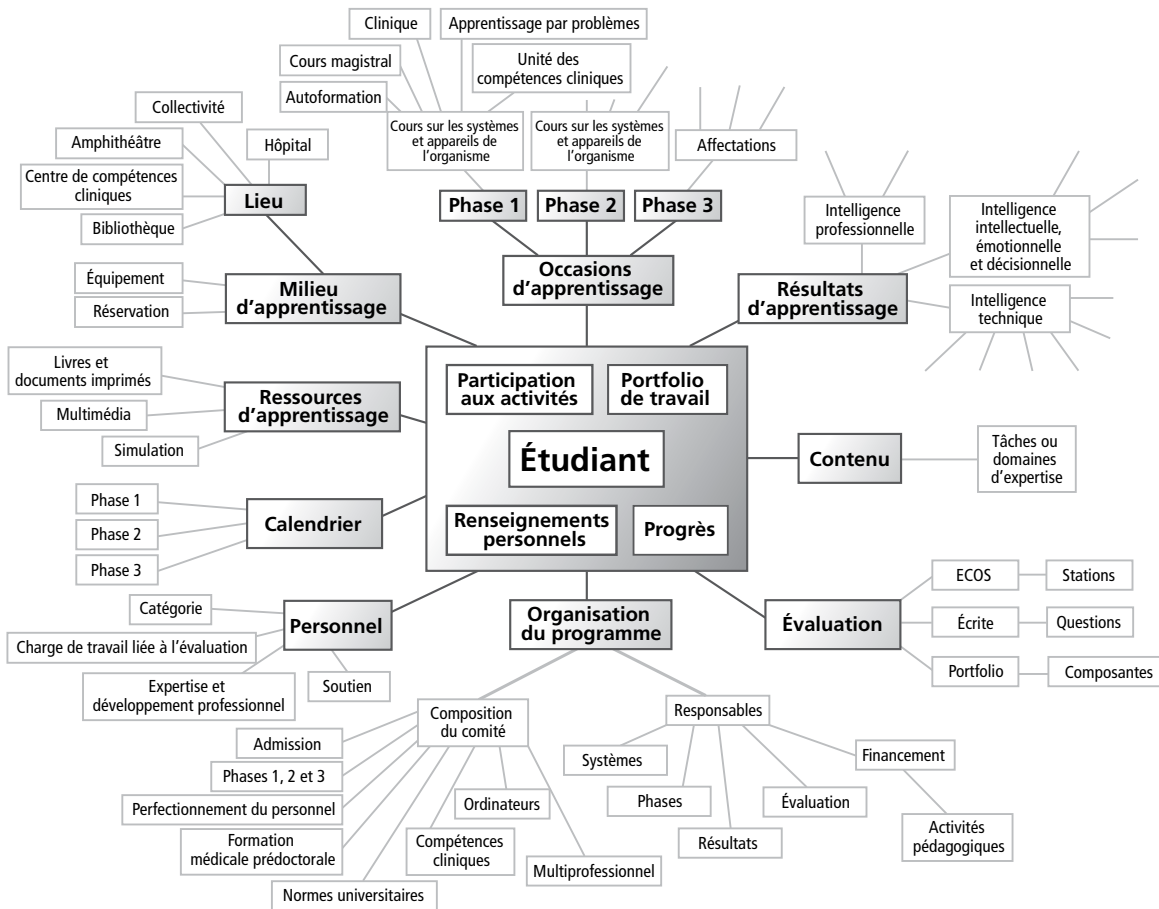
Clinique

Apprentissage par problèmes

Cours magistral

Unité des compétences cliniques

Autoformation

Cours sur les systèmes et appareils de l'organisme

Cours sur les systèmes et appareils de l'organisme

Affectations

Collectivité

Amphithéâtre

Hôpital

Centre de compétences cliniques

Lieu

Bibliothèque

Phase 1

Phase 2

Phase 3

Intelligence professionnelle

Intelligence intellectuelle, émotionnelle et décisionnelle

Équipement

Milieu d'apprentissage

Occasions d'apprentissage

Résultats d'apprentissage

Réservation

Intelligence technique

Livres et documents imprimés

Ressources d'apprentissage

Participation aux activités

Portfolio de travail

Multimédia

Simulation

Étudiant

Contenu

Tâches ou domaines d'expertise

Phase 1

Phase 2

Calendrier

Renseignements personnels

Progrès

Phase 3

ECOS

Stations

Catégorie

Personnel

Organisation du programme

Évaluation

Écrite

Questions

Charge de travail liée à l'évaluation

Portfolio

Composantes

Expertise et développement professionnel

Soutien

Composition du comité

Responsables

Admission

Systèmes

Financement

Phases 1, 2 et 3

Ordinateurs

Phases

Évaluation

Perfectionnement du personnel

Formation médicale prédoctorale

Compétences cliniques

Résultats

Activités pédagogiques

Multiprofessionnel

Normes universitaires